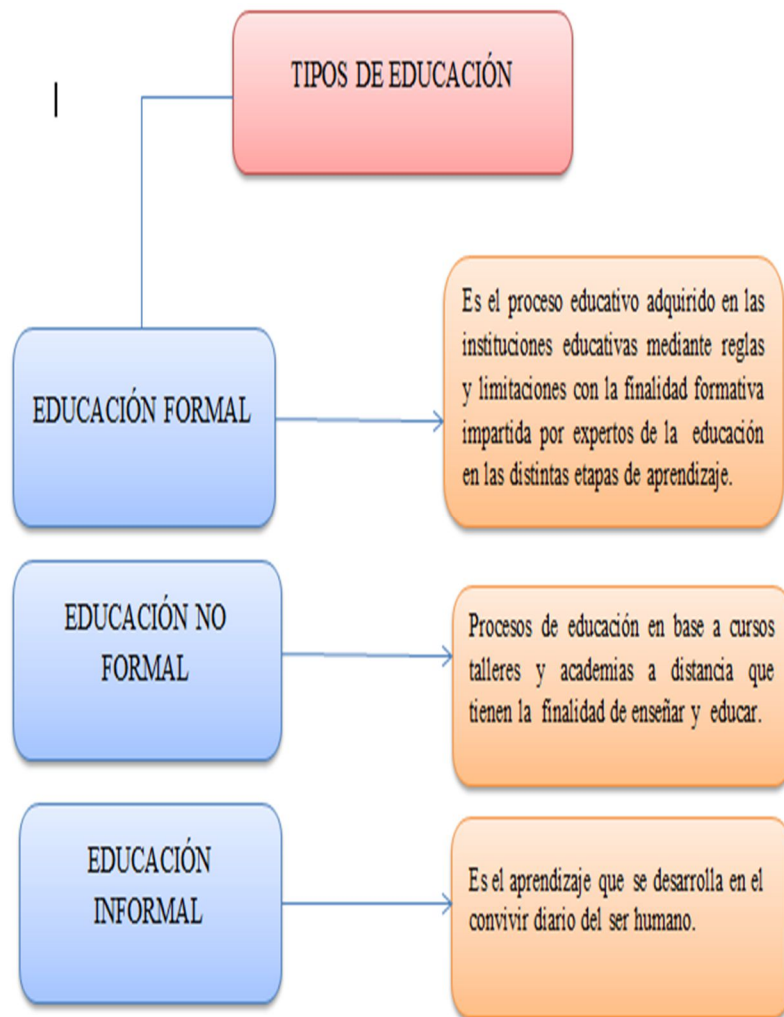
TIPOS DE EDUCACIÓN

EDUCACIÓN FORMAL

Es el proceso educativo adquirido en las instituciones educativas mediante reglas y limitaciones con la finalidad formativa impartida por expertos de la educación en las distintas etapas de aprendizaje.

EDUCACIÓN NO FORMAL

Procesos de educación en base a cursos talleres y academias a distancia que tienen la finalidad de enseñar y educar.

EDUCACIÓN INFORMAL

Es el aprendizaje que se desarrolla en el convivir diario del ser humano.